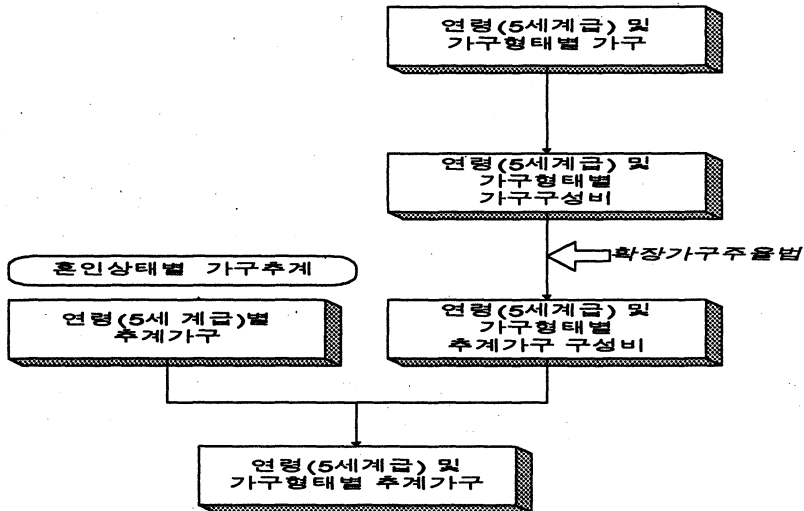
연령(5세계급) 및 가구형태별 가구

연령(5세계급) 및 가구형태별 가구구성비

확장가구주율법

혼인상태별 가구추계

연령(5세 계급)별 추계가구

연령(5세계급) 및 가구형태별 추계가구 구성비

연령(5세계급) 및 가구형태별 추계가구